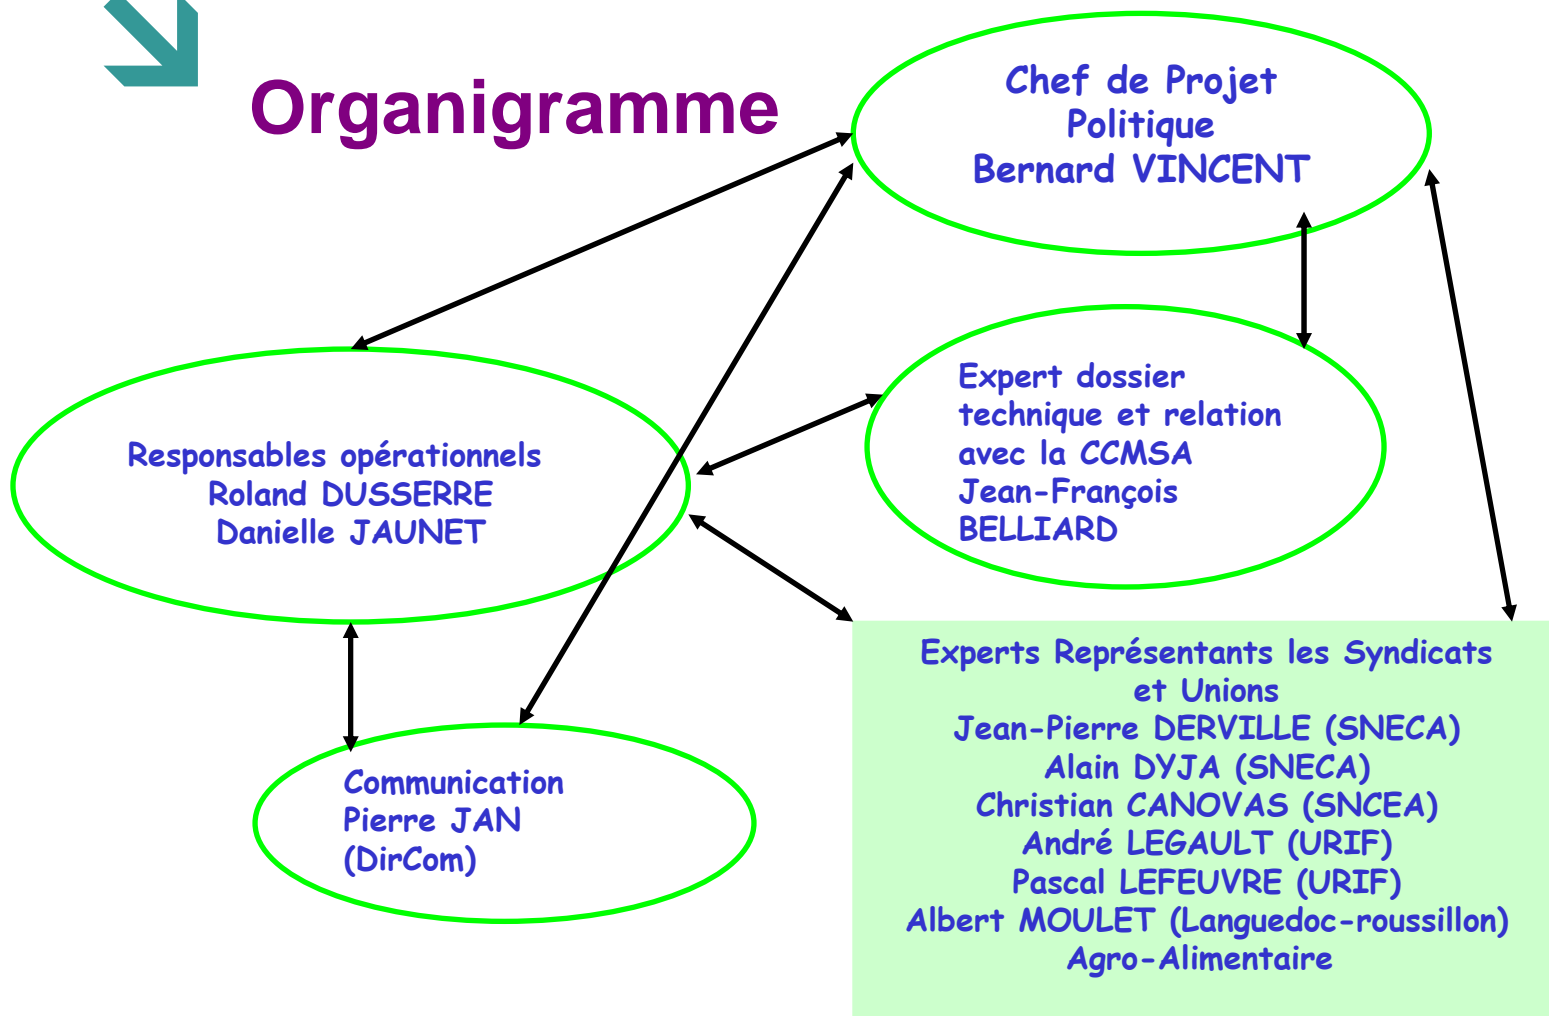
Organigramme

Chef de Projet
Politique
Bernard VINCENT

Responsables opérationnels
Roland DUSSERRE
Danielle JAUNET

Expert dossier technique et relation avec la CCMSA
Jean-François BELLIARD

Communication
Pierre JAN
(DirCom)

Experts Représentants les Syndicats et Unions
Jean-Pierre DERVILLE (SNECA)
Alain DYJA (SNECA)
Christian CANOVAS (SNCEA)
André LEGAULT (URIF)
Pascal LEFEUVRE (URIF)
Albert MOULET (Languedoc-roussillon)
Agro-Alimentaire